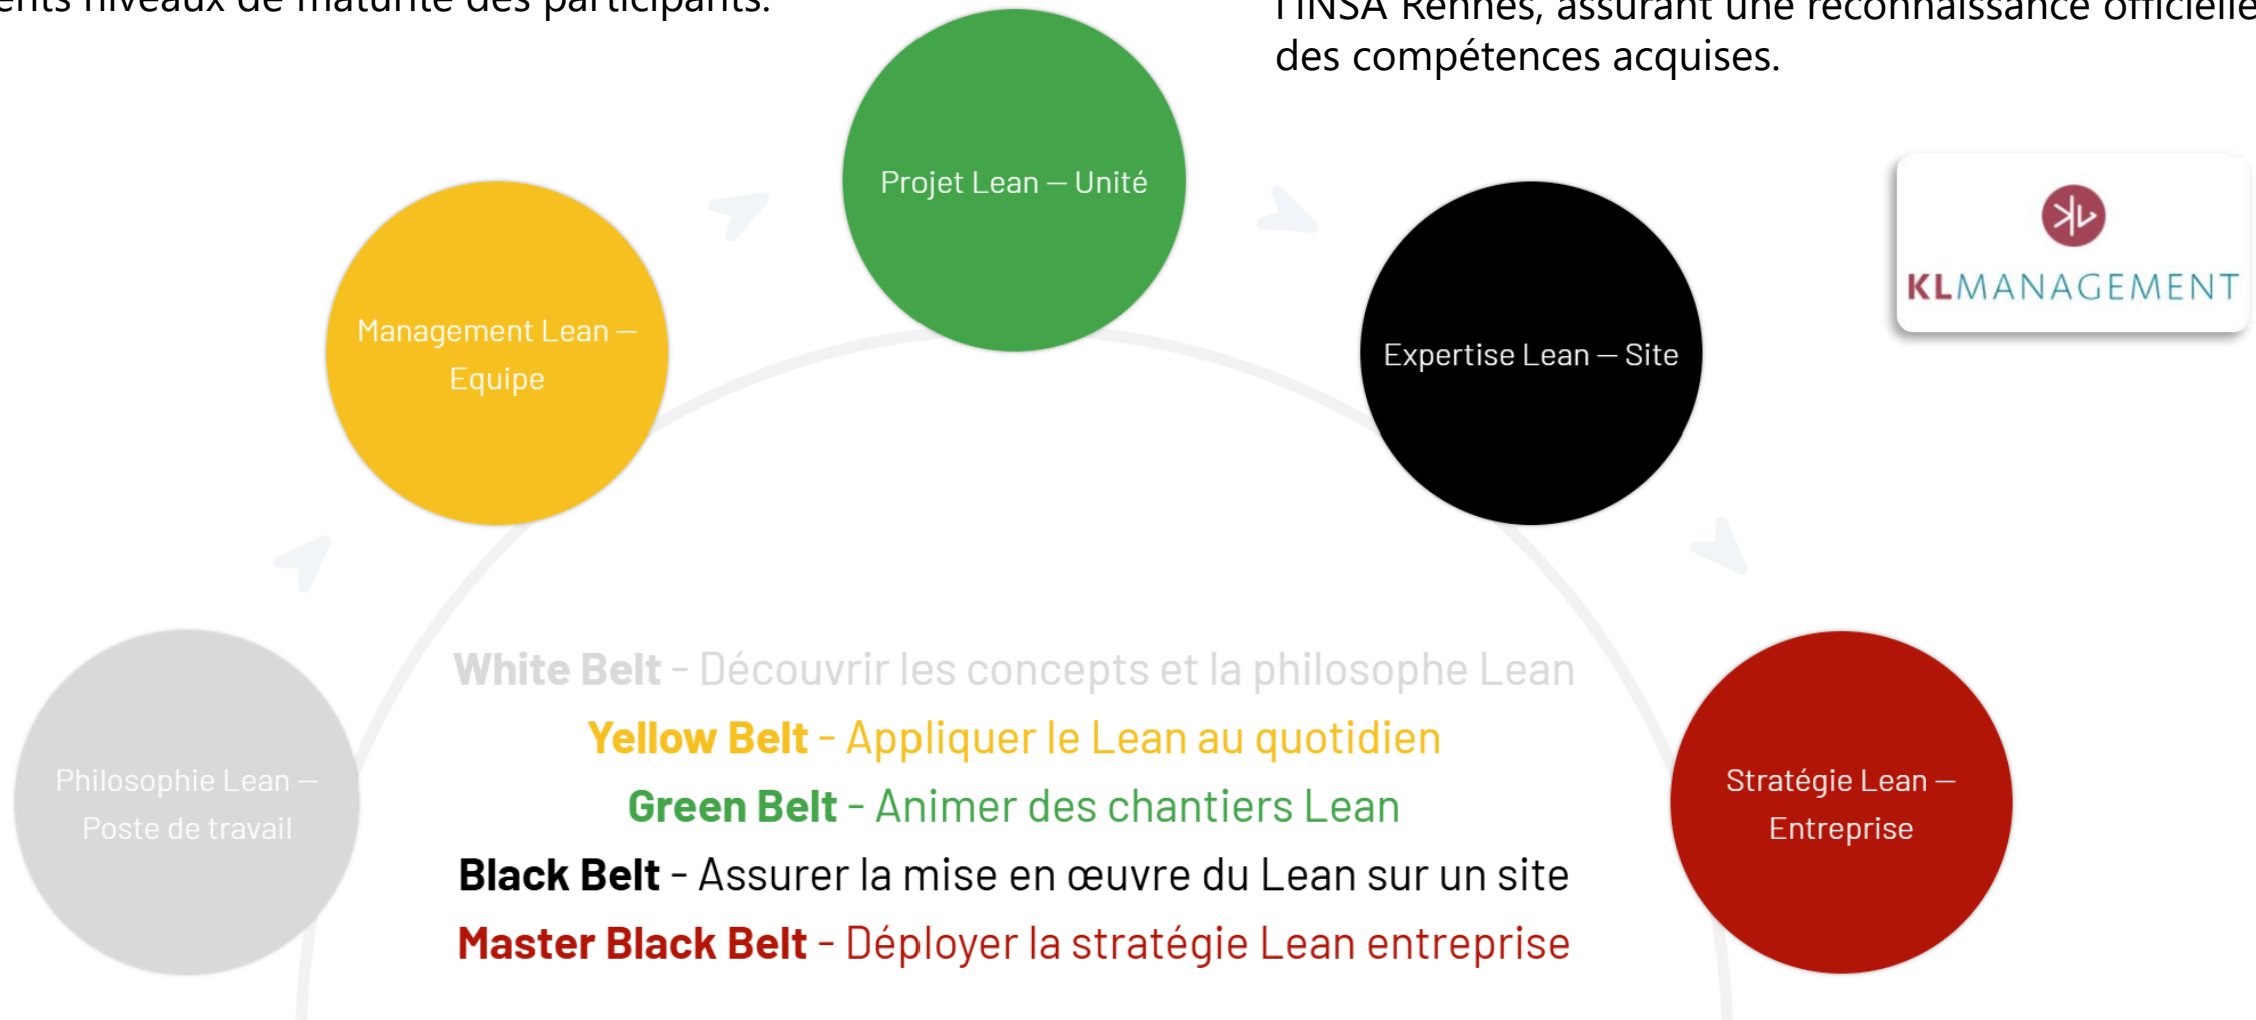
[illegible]ents niveaux de maturité des participants.

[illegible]INSA Rennes, assurant une reconnaissance officielle des compétences acquises.

Projet Lean – Unité

Management Lean – Equipe

Expertise Lean – Site

KLMANAGEMENT

Philosophie Lean – Poste de travail

Stratégie Lean – Entreprise

White Belt - Découvrir les concepts et la philosophe Lean
Yellow Belt - Appliquer le Lean au quotidien
Green Belt - Animer des chantiers Lean
Black Belt - Assurer la mise en œuvre du Lean sur un site
Master Black Belt - Déployer la stratégie Lean entreprise